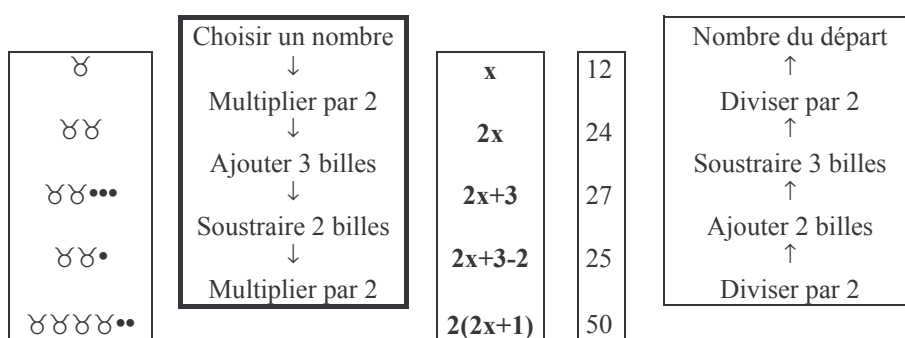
♉
♉♉
♉♉•••
♉♉•
♉♉♉♉••

Choisir un nombre
↓
Multiplier par 2
↓
Ajouter 3 billes
↓
Soustraire 2 billes
↓
Multiplier par 2

**x**
**2x**
**2x+3**
**2x+3-2**
**2(2x+1)**

12
24
27
25
50

Nombre du départ
↑
Diviser par 2
↑
Soustraire 3 billes
↑
Ajouter 2 billes
↑
Diviser par 2